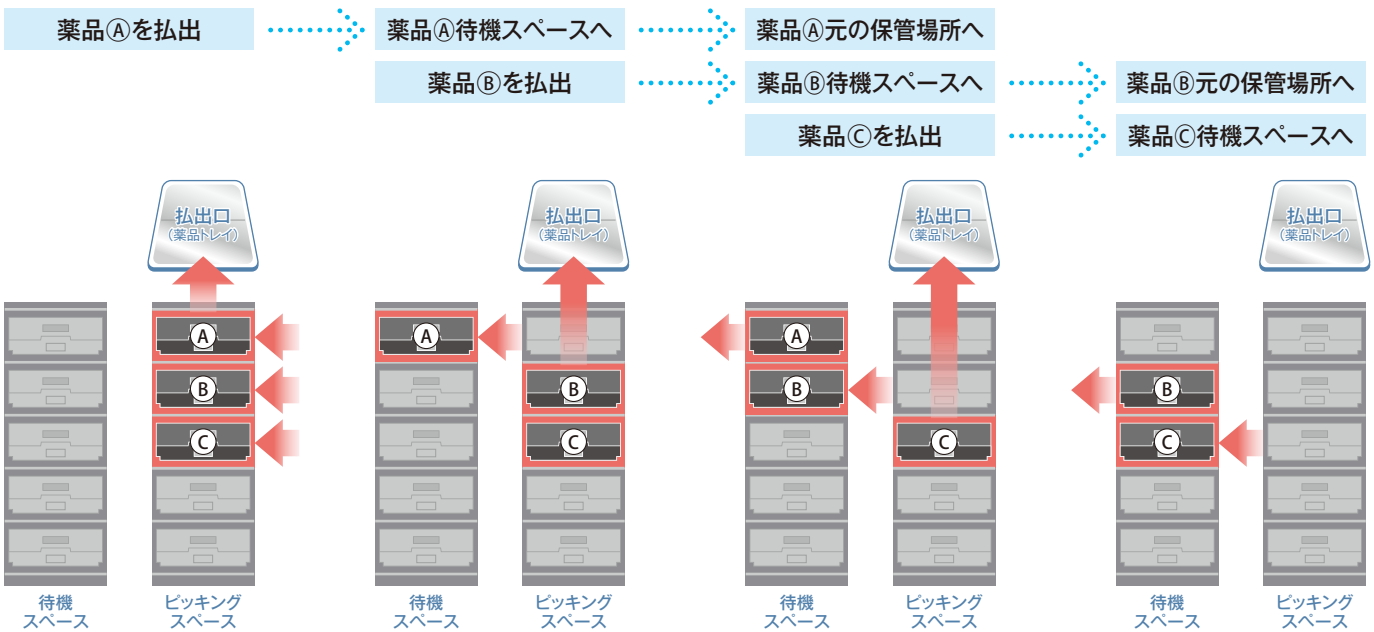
薬品Ⓐを払出

薬品Ⓐ待機スペースへ

薬品Ⓐ元の保管場所へ

薬品Ⓑを払出

薬品Ⓑ待機スペースへ

薬品Ⓑ元の保管場所へ

薬品Ⓒを払出

薬品Ⓒ待機スペースへ

払出口
（薬品トレイ）

A
B
C

待機
スペース

ピッキング
スペース

払出口
（薬品トレイ）

A
B
C

待機
スペース

ピッキング
スペース

払出口
（薬品トレイ）

A
B
C

待機
スペース

ピッキング
スペース

払出口
（薬品トレイ）

B
C

待機
スペース

ピッキング
スペース